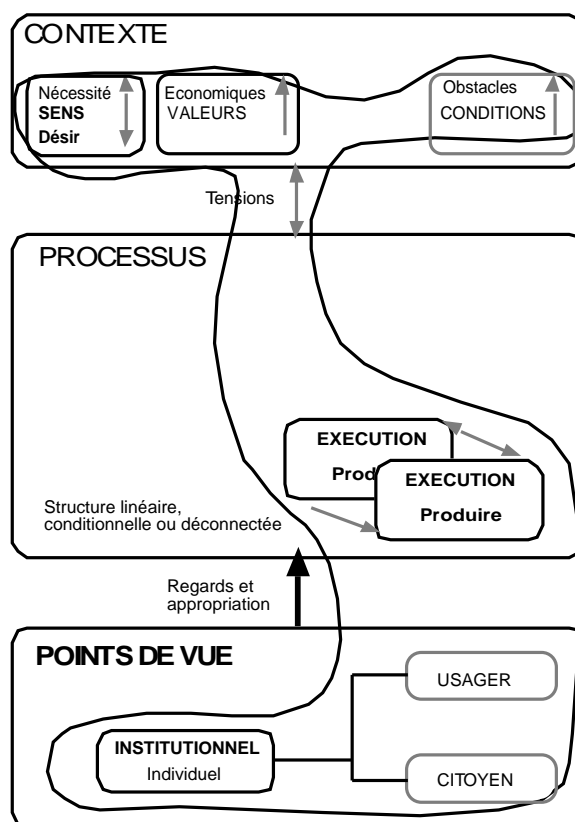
CONTEXTE

Nécessité
SENS
Désir

Economiques
VALEURS

Obstacles
CONDITIONS

Tensions

PROCESSUS

EXECUTION
Produ

EXECUTION
Produire

Structure linéaire, conditionnelle ou déconnectée

Regards et appropriation

POINTS DE VUE

USAGER

INSTITUTIONNEL
Individuel

CITOYEN